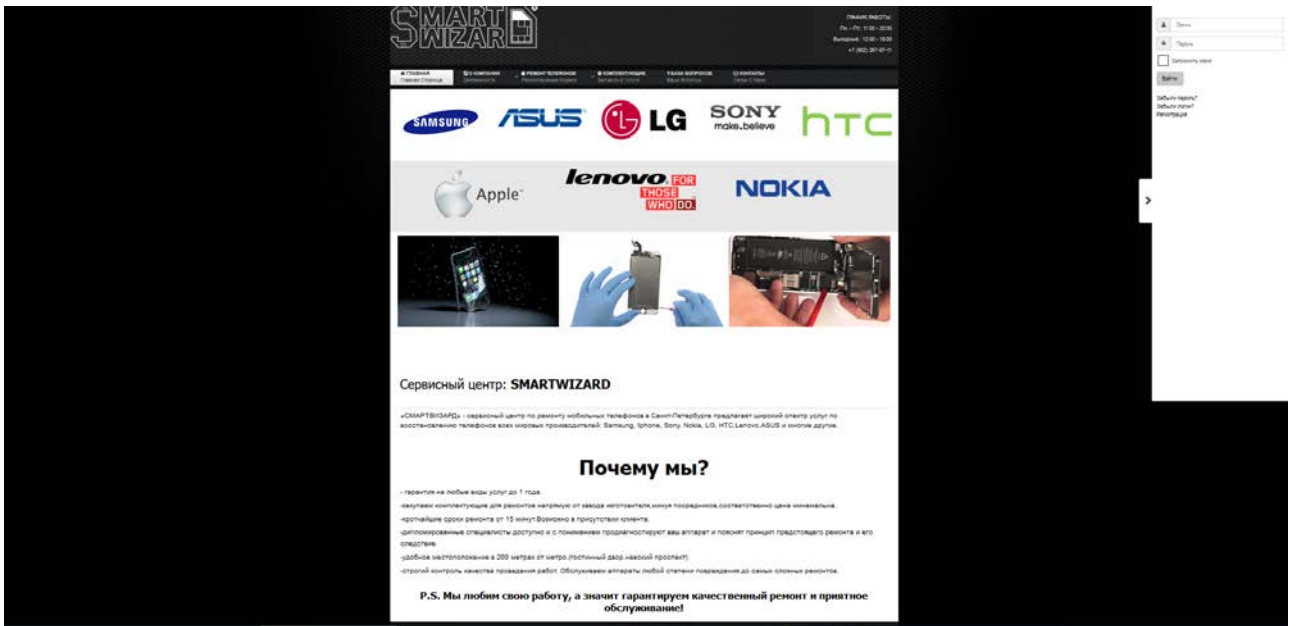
SMART WIZARD

ГРАФИК РАБОТЫ:
Пн - Пт: 11:00 - 20:00
Выходные: 12:00 - 18:00
+7 (952) 287-97-11

ГЛАВНАЯ
Главная Страница
О КОМПАНИИ
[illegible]
РЕМОНТ ТЕЛЕФОНОВ
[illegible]
КОМПЛЕКТУЮЩИЕ
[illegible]
БАЗА ВОПРОСОВ
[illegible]
КОНТАКТЫ
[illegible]

Логин
Пароль
Запомнить меня
Войти
Забыли пароль?
Забыли логин?
Регистрация

SAMSUNG
ASUS
LG
SONY
make.believe
htc
Apple
lenovo FOR THOSE WHO DO.
NOKIA

Сервисный центр: SMARTWIZARD

«СМАРТВИЗАРД» - сервисный центр по ремонту мобильных телефонов в Санкт-Петербурге предлагает широкий спектр услуг по восстановлению телефонов всех мировых производителей: Samsung, Iphone, Sony, Nokia, LG, HTC,Lenovo,ASUS и многие другие.

Почему мы?

- гарантия на любые виды услуг до 1 года.
-закупаем комплектующие для ремонтов напрямую от завода изготовителя,минуя посредников,соответственно цена минимальна.
-кратчайшие сроки ремонта от 15 минут.Возможно в присутствии клиента.
-дипломированные специалисты доступно и с пониманием продиагностируют ваш аппарат и пояснят принцип предстоящего ремонта и его следствие.
-удобное местоположение в 200 метрах от метро.(гостиный двор невский проспект)
-строгий контроль качества проведения работ. Обслуживаем аппараты любой степени повреждения,до самых сложных ремонтов.

P.S. Мы любим свою работу, а значит гарантируем качественный ремонт и приятное обслуживание!